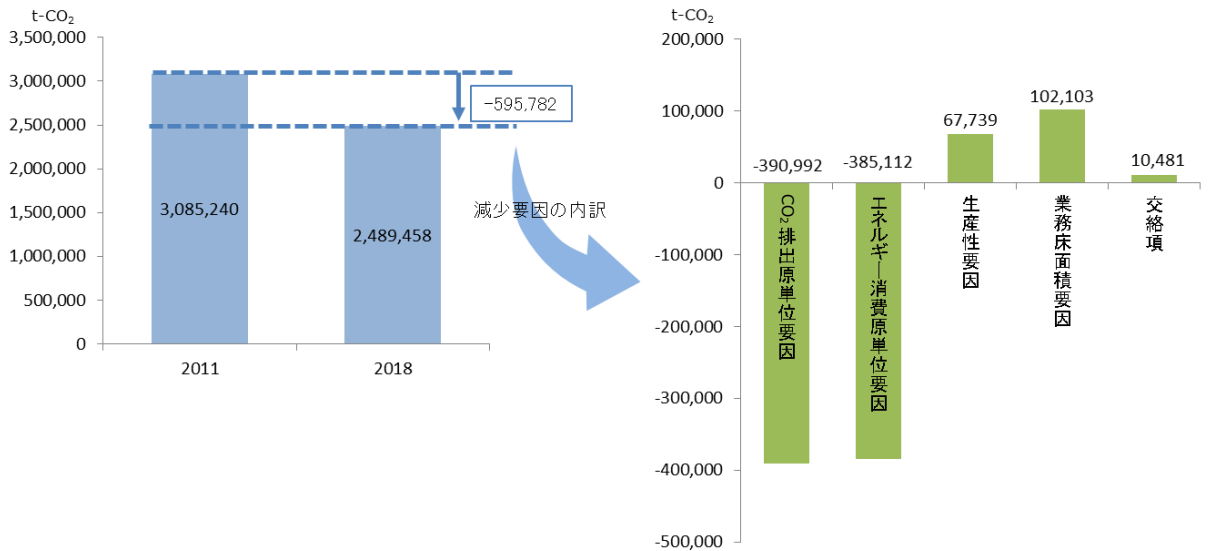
t-$CO_2$
3,500,000
3,000,000
2,500,000
2,000,000
1,500,000
1,000,000
500,000
0

3,085,240
2,489,458
−595,782

2011
2018

減少要因の内訳

t-$CO_2$
200,000
100,000
0
-100,000
-200,000
-300,000
-400,000
-500,000

-390,992
-385,112
67,739
102,103
10,481

$CO_2$排出原単位要因
エネルギー消費原単位要因
生産性要因
業務床面積要因
交絡項